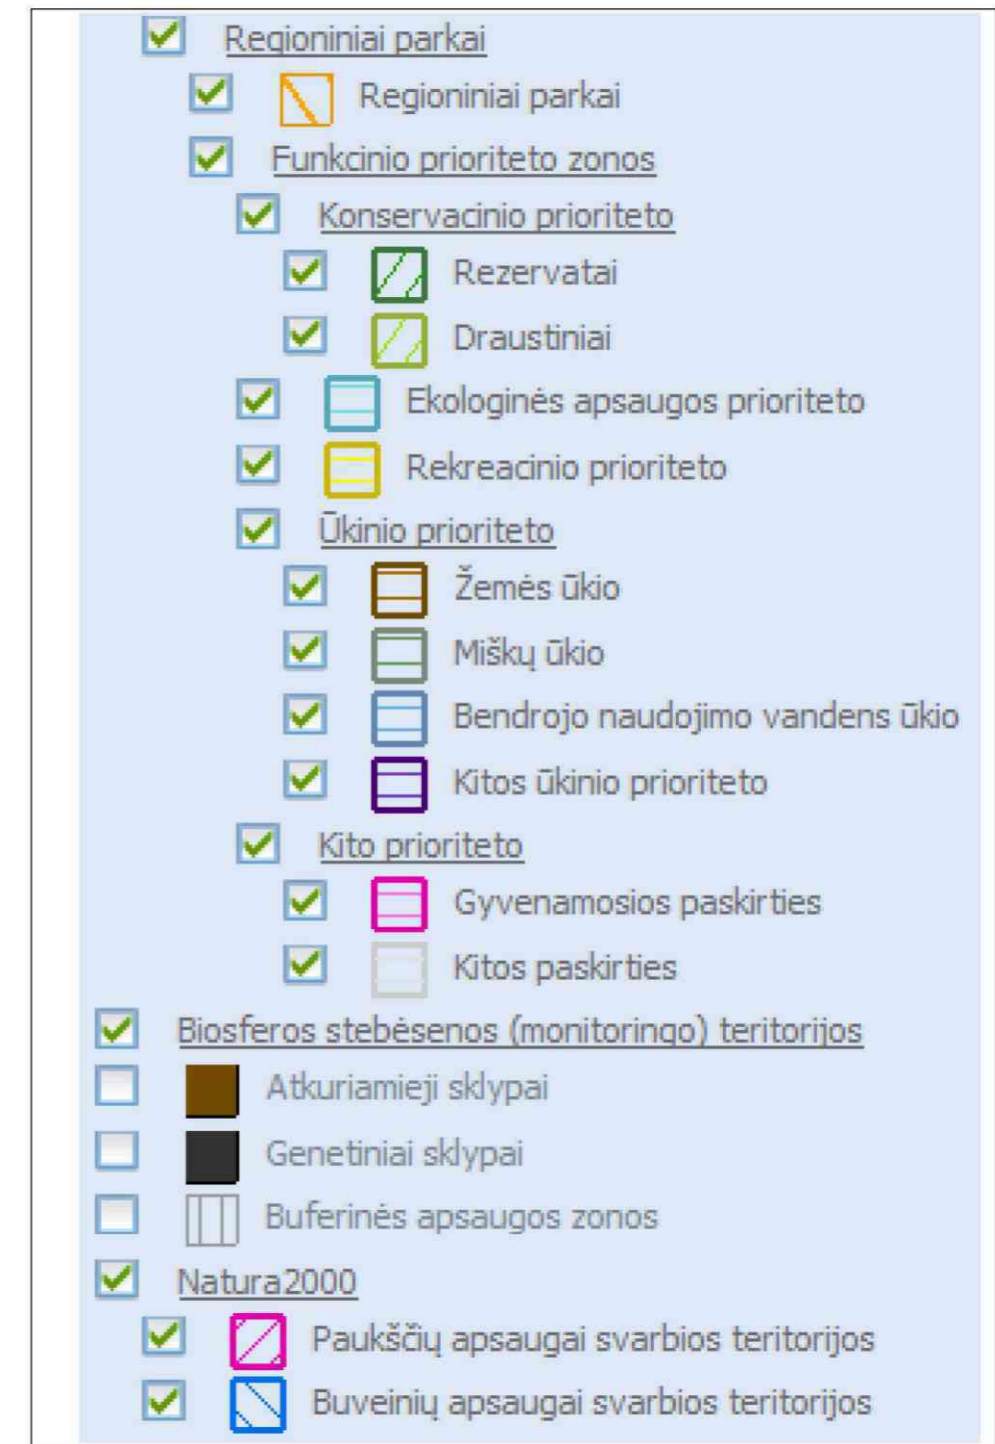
Regioniniai parkai
Regioniniai parkai
Funkcinio prioriteto zonos
Konservacinio prioriteto
Rezervatai
Draustiniai
Ekologinės apsaugos prioriteto
Rekreacinio prioriteto
Ūkinio prioriteto
Žemės ūkio
Miškų ūkio
Bendrojo naudojimo vandens ūkio
Kitos ūkinio prioriteto
Kito prioriteto
Gyvenamosios paskirties
Kitos paskirties
Biosferos stebėsenos (monitoringo) teritorijos
Atkuriamieji sklypai
Genetiniai sklypai
Buferinės apsaugos zonos
Natura2000
Paukščių apsaugai svarbios teritorijos
Buveinių apsaugai svarbios teritorijos